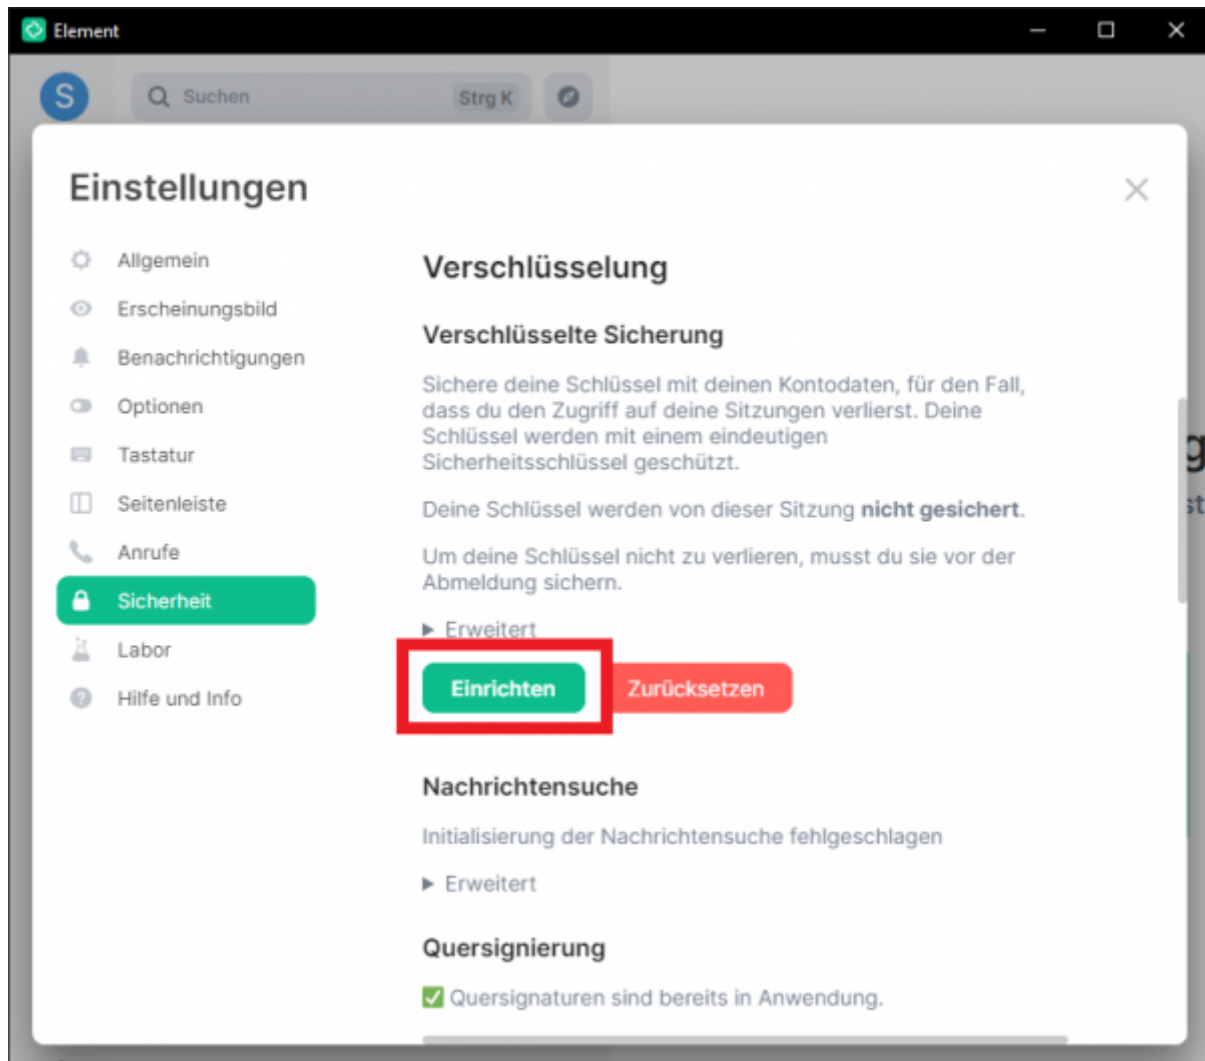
Element

S

Suchen Strg K

Einstellungen

Allgemein
Erscheinungsbild
Benachrichtigungen
Optionen
Tastatur
Seitenleiste
Anrufe
Sicherheit
Labor
Hilfe und Info

Verschlüsselung

Verschlüsselte Sicherung

Sichere deine Schlüssel mit deinen Kontodaten, für den Fall, dass du den Zugriff auf deine Sitzungen verlierst. Deine Schlüssel werden mit einem eindeutigen Sicherheitsschlüssel geschützt.

Deine Schlüssel werden von dieser Sitzung **nicht gesichert**.

Um deine Schlüssel nicht zu verlieren, musst du sie vor der Abmeldung sichern.

▶ Erweitert

Einrichten Zurücksetzen

Nachrichtensuche

Initialisierung der Nachrichtensuche fehlgeschlagen

▶ Erweitert

Quersignierung

Quersignaturen sind bereits in Anwendung.